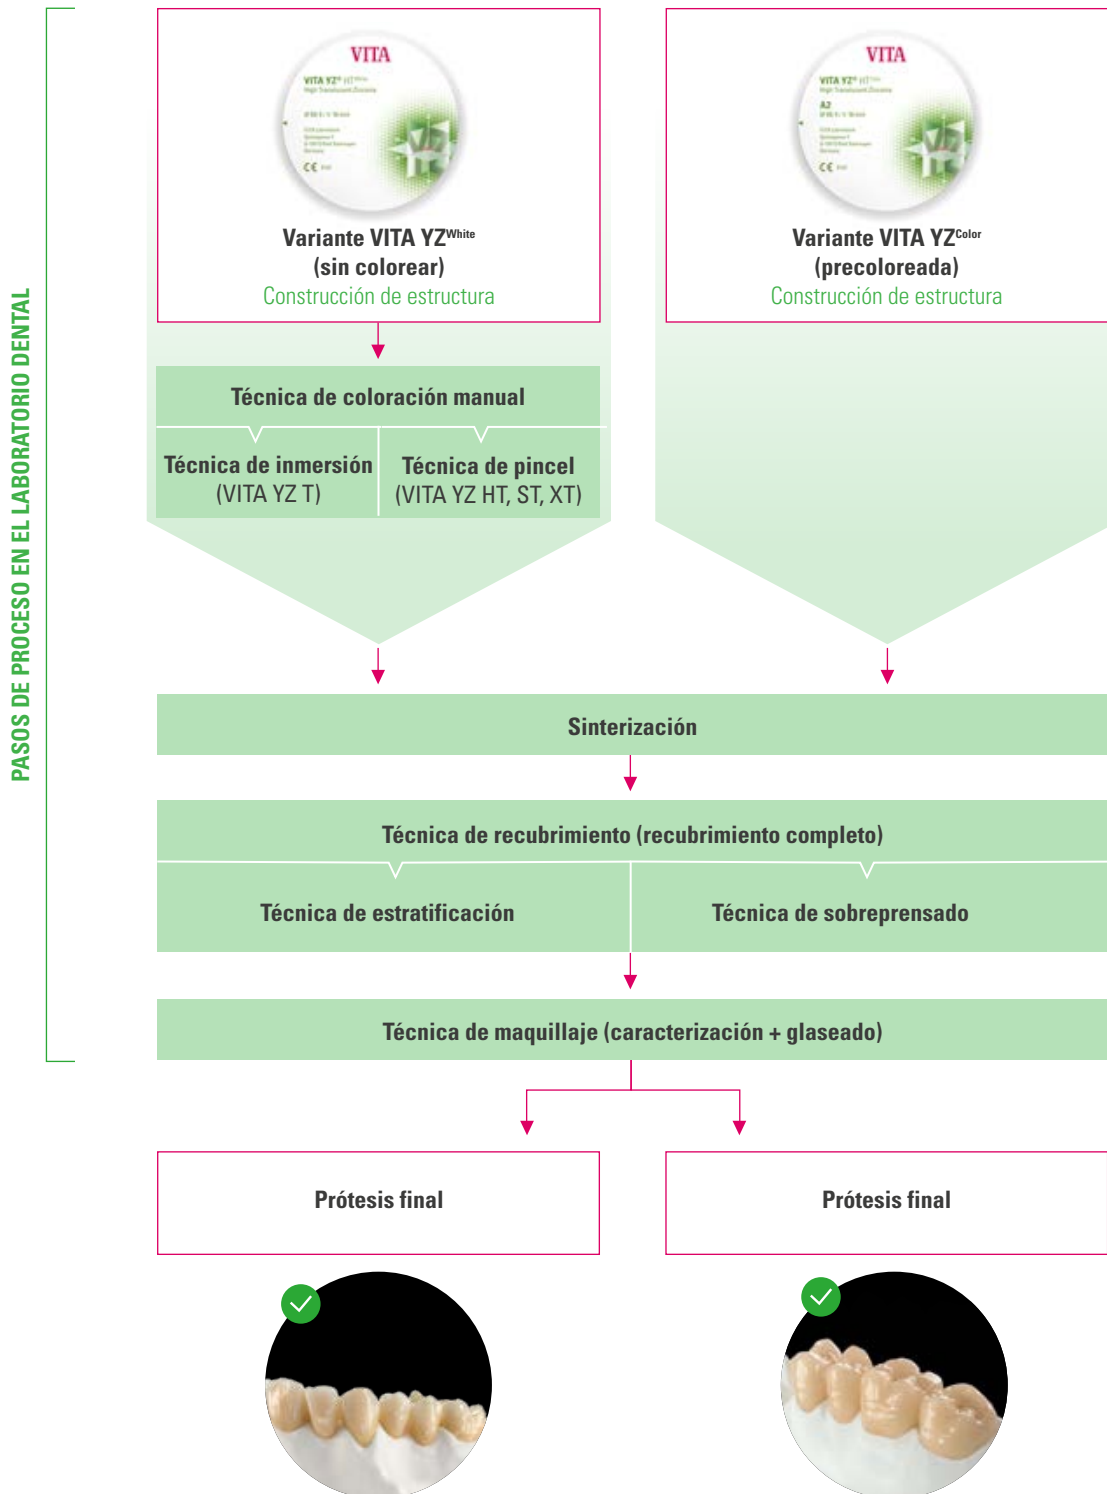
PASOS DE PROCESO EN EL LABORATORIO DENTAL

VITA

Variante VITA YZ$^{White}$
(sin colorear)
Construcción de estructura

VITA

Variante VITA YZ$^{Color}$
(precoloreada)
Construcción de estructura

Técnica de coloración manual

Técnica de inmersión
(VITA YZ T)

Técnica de pincel
(VITA YZ HT, ST, XT)

Sinterización

Técnica de recubrimiento (recubrimiento completo)

Técnica de estratificación

Técnica de sobreprensado

Técnica de maquillaje (caracterización + glaseado)

Prótesis final

Prótesis final